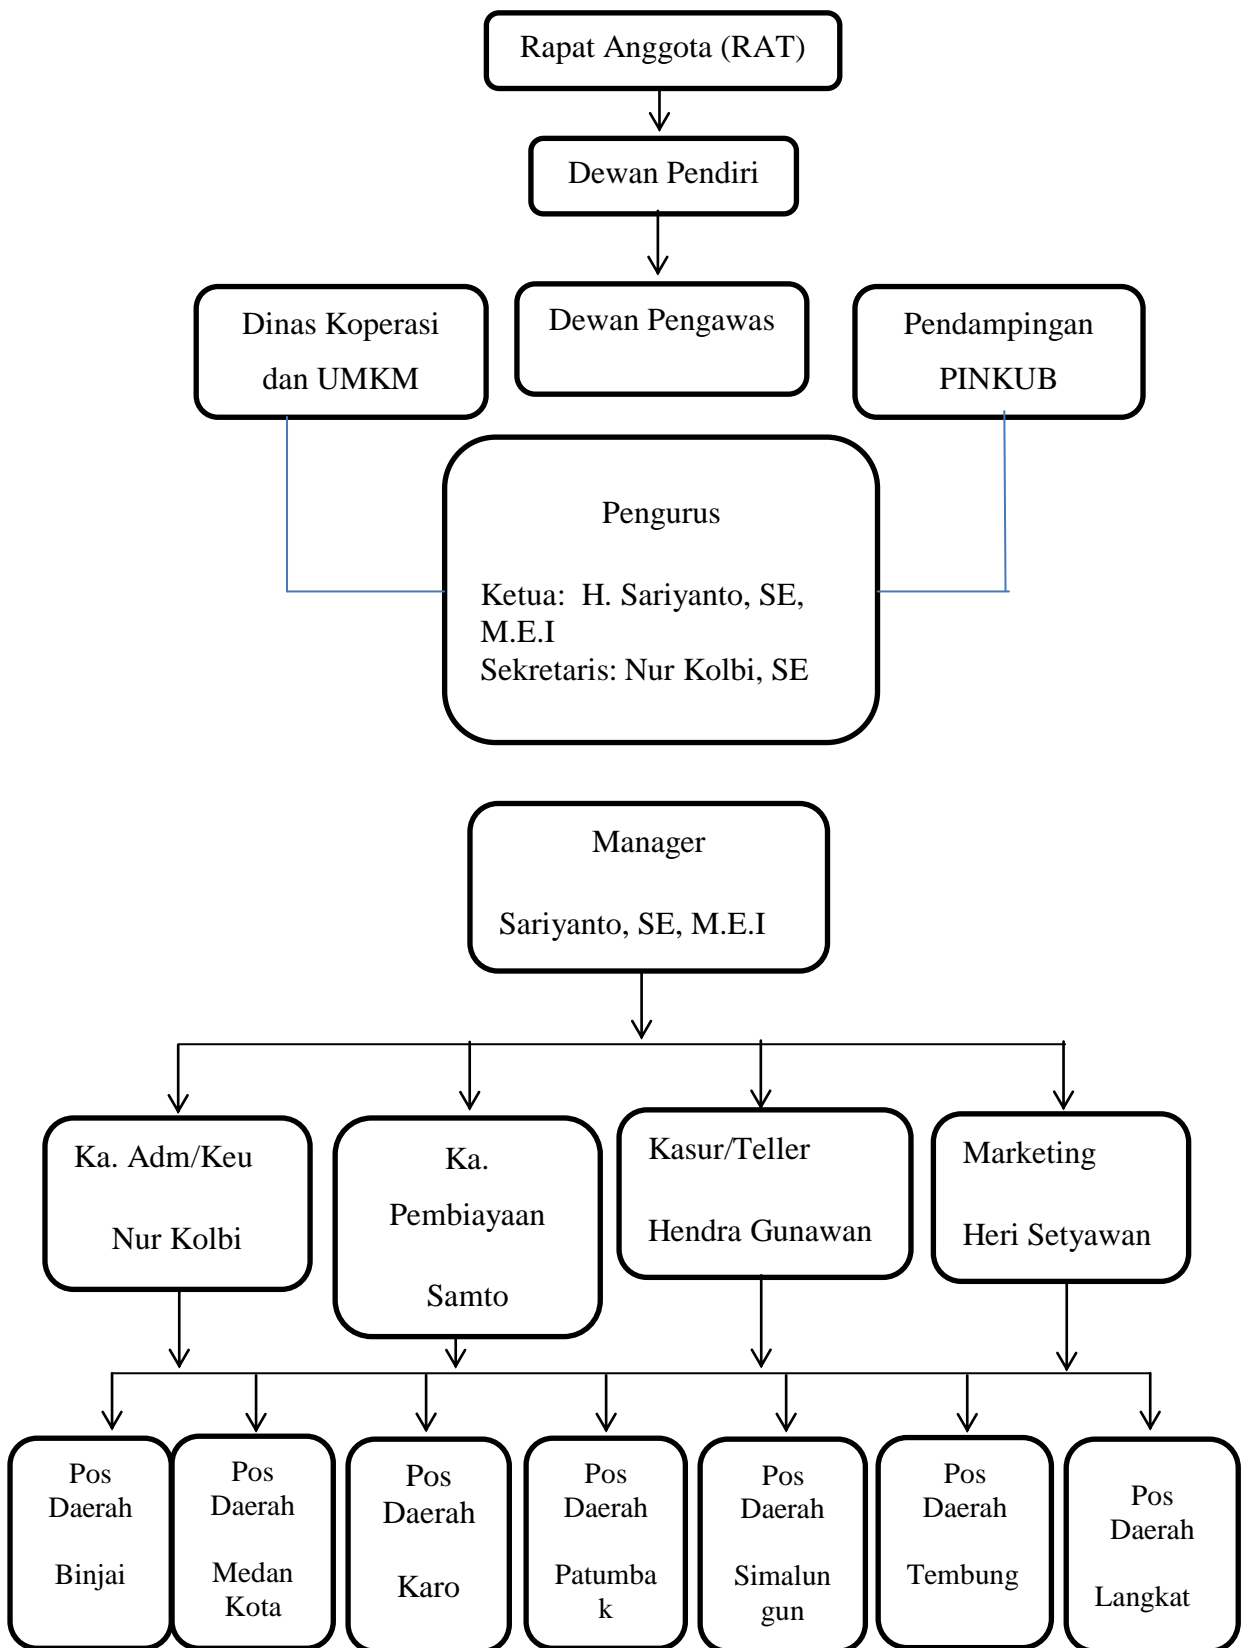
Rapat Anggota (RAT)

Dewan Pendiri

Dinas Koperasi dan UMKM

Dewan Pengawas

Pendampingan PINKUB

Pengurus

Ketua: H. Sariyanto, SE, M.E.I
Sekretaris: Nur Kolbi, SE

Manager

Sariyanto, SE, M.E.I

Ka. Adm/Keu

Nur Kolbi

Ka. Pembiayaan

Samto

Kasur/Teller

Hendra Gunawan

Marketing

Heri Setyawan

Pos Daerah

Binjai

Pos Daerah

Medan Kota

Pos Daerah

Karo

Pos Daerah

Patumba k

Pos Daerah

Simalun gun

Pos Daerah

Tembung

Pos Daerah

Langkat